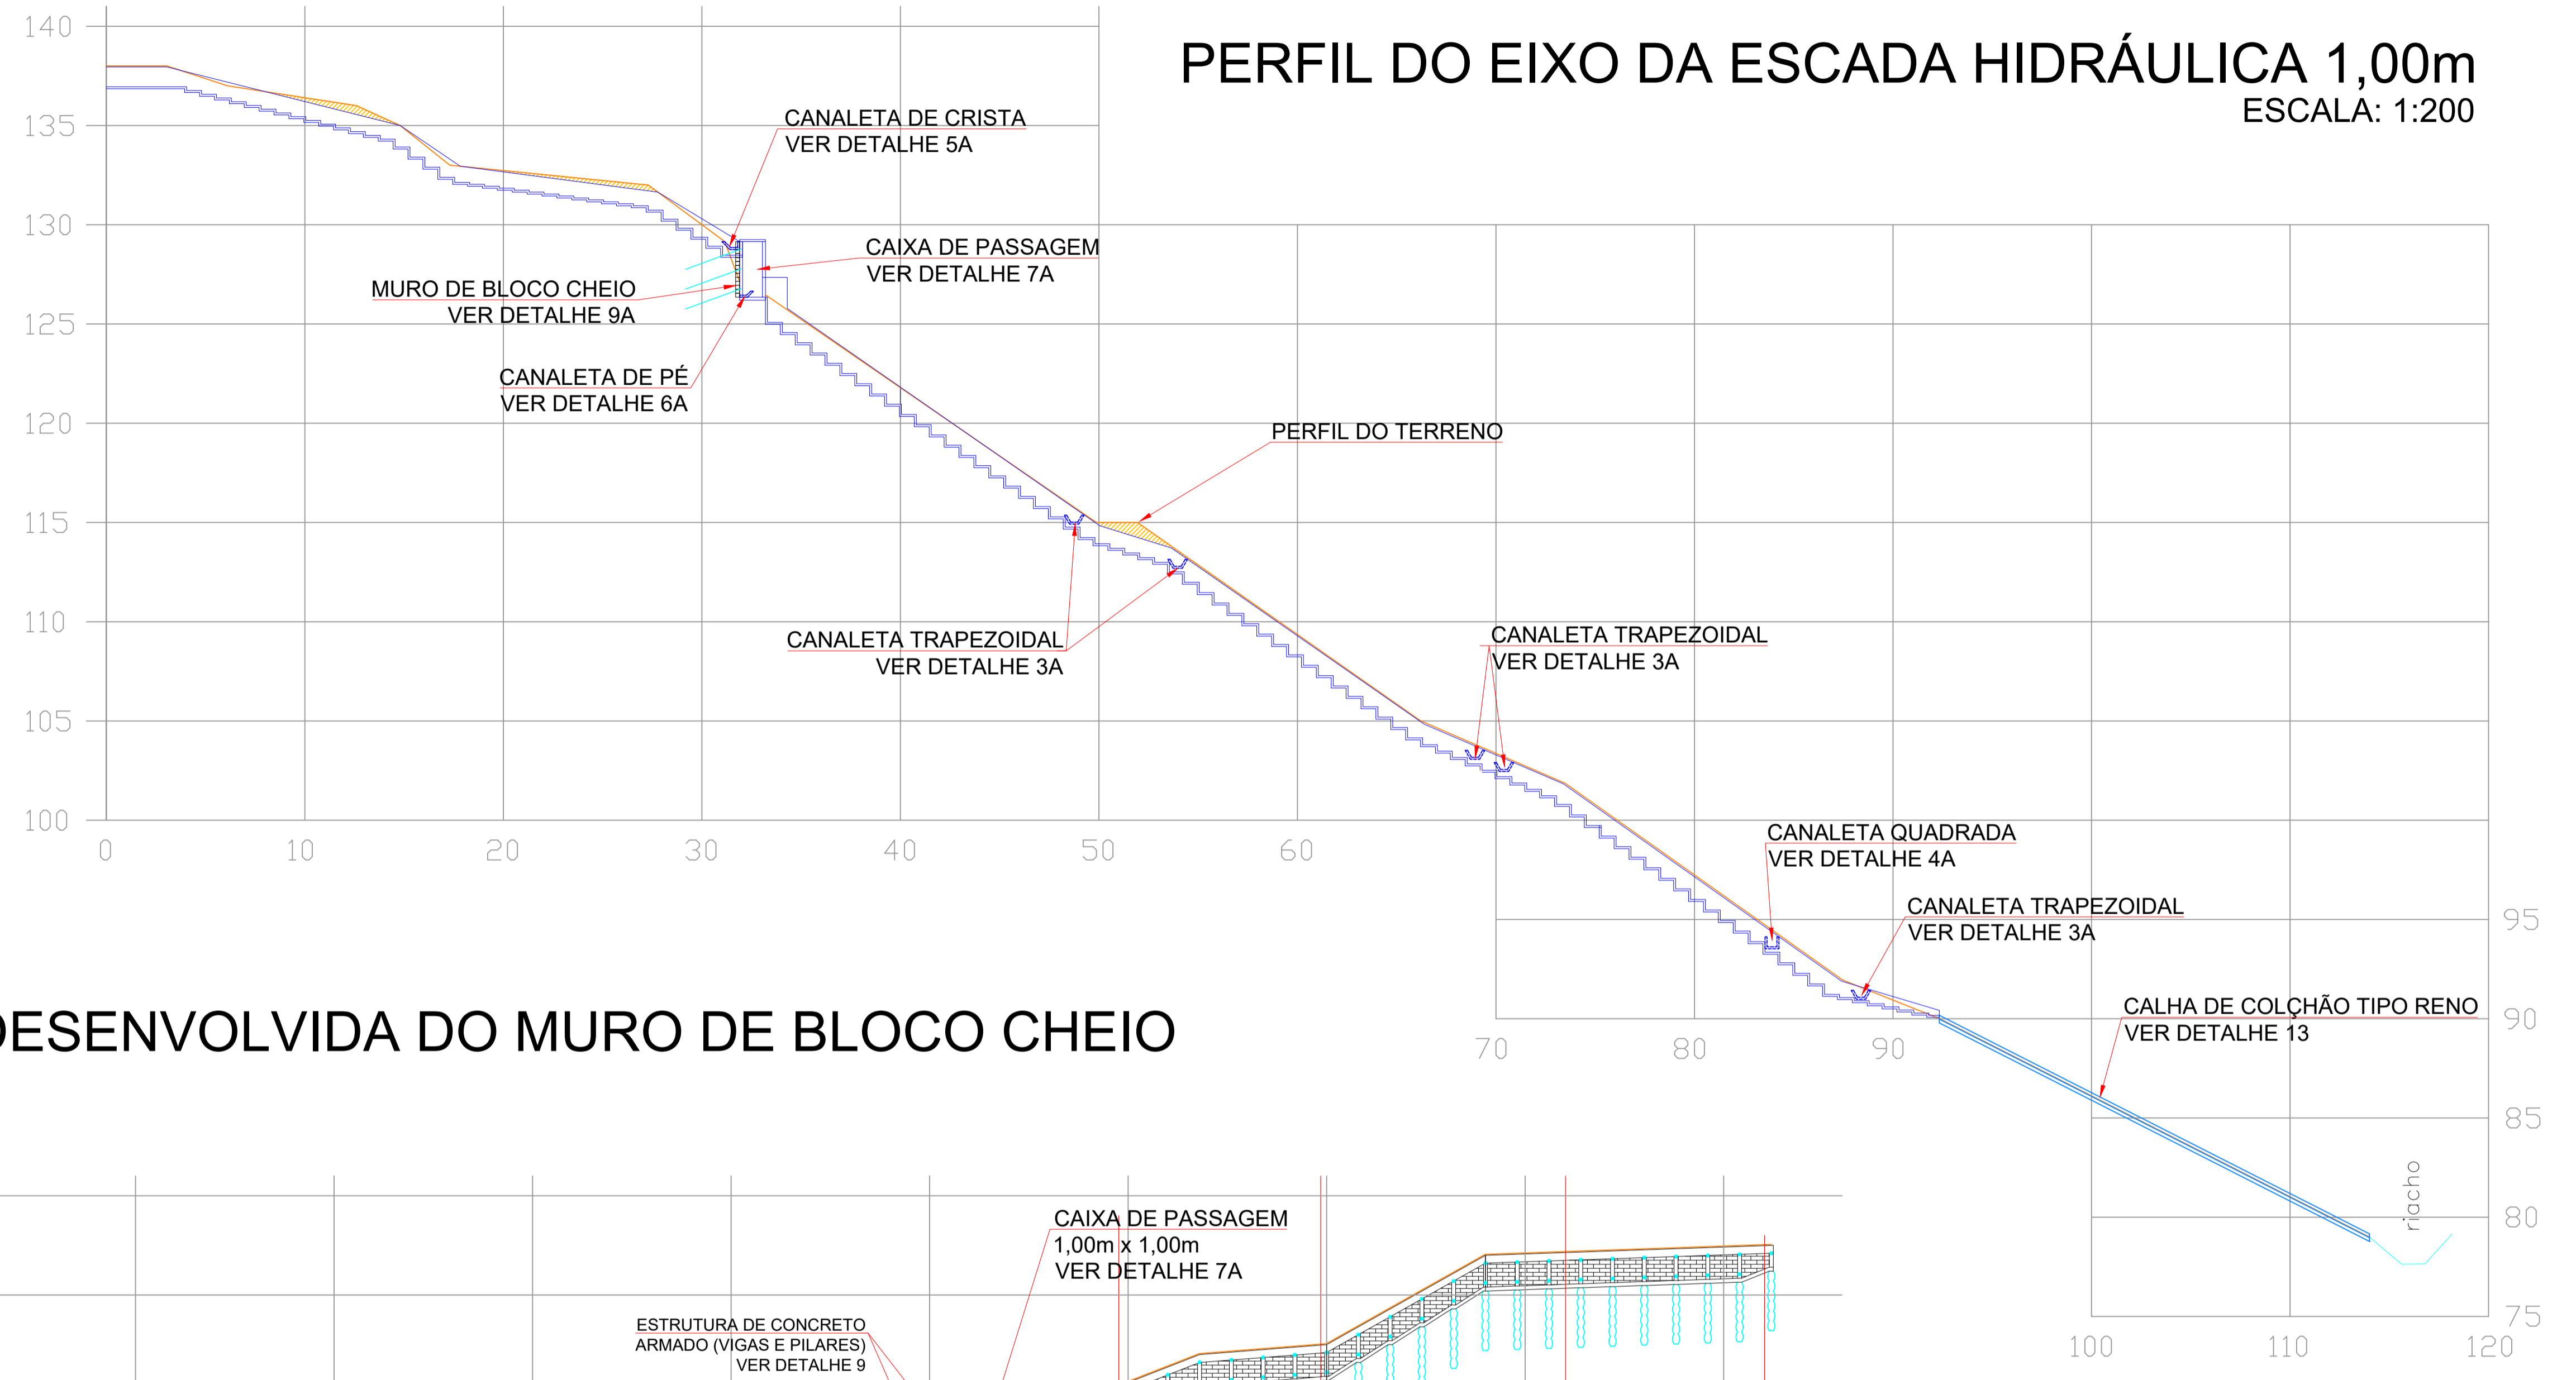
PERFIL DO EIXO DA ESCADA HIDRÁULICA 1,00m
ESCALA: 1:200

140
135
130
125
120
115
110
105
100

CANALETA DE CRISTA
VER DETALHE 5A

CAIXA DE PASSAGEM
VER DETALHE 7A

MURO DE BLOCO CHEIO
VER DETALHE 9A

CANALETA DE PÉ
VER DETALHE 6A

PERFIL DO TERRENO

CANALETA TRAPEZOIDAL
VER DETALHE 3A

CANALETA TRAPEZOIDAL
VER DETALHE 3A

CANALETA QUADRADA
VER DETALHE 4A

CANALETA TRAPEZOIDAL
VER DETALHE 3A

CALHA DE COLCHÃO TIPO RENO
VER DETALHE 13

0 10 20 30 40 50 60

70 80 90

95
90
85
80
75

riacho

100 110 120

DESENVOLVIDA DO MURO DE BLOCO CHEIO

CAIXA DE PASSAGEM
1,00m x 1,00m
VER DETALHE 7A

ESTRUTURA DE CONCRETO
ARMADO (VIGAS E PILARES)
VER DETALHE 9